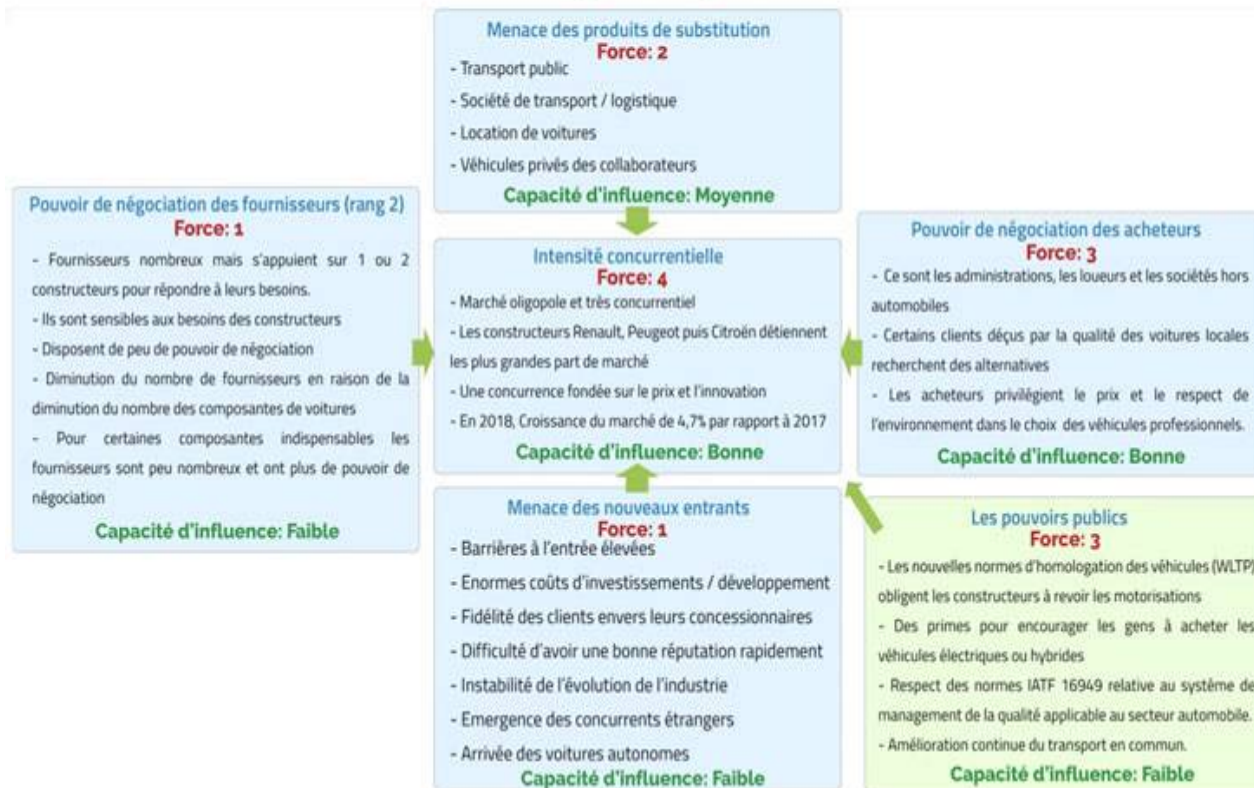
Menace des produits de substitution
Force: 2
- Transport public
- Société de transport / logistique
- Location de voitures
- Véhicules privés des collaborateurs
Capacité d'influence: Moyenne

Pouvoir de négociation des fournisseurs (rang 2)
Force: 1
- Fournisseurs nombreux mais s'appuient sur 1 ou 2 constructeurs pour répondre à leurs besoins.
- Ils sont sensibles aux besoins des constructeurs
- Disposent de peu de pouvoir de négociation
- Diminution du nombre de fournisseurs en raison de la diminution du nombre des composantes de voitures
- Pour certaines composantes indispensables les fournisseurs sont peu nombreux et ont plus de pouvoir de négociation
Capacité d'influence: Faible

Intensité concurrentielle
Force: 4
- Marché oligopole et très concurrentiel
- Les constructeurs Renault, Peugeot puis Citroën détiennent les plus grandes part de marché
- Une concurrence fondée sur le prix et l'innovation
- En 2018, Croissance du marché de 4,7% par rapport à 2017
Capacité d'influence: Bonne

Pouvoir de négociation des acheteurs
Force: 3
- Ce sont les administrations, les loueurs et les sociétés hors automobiles
- Certains clients déçus par la qualité des voitures locales recherchent des alternatives
- Les acheteurs privilégient le prix et le respect de l'environnement dans le choix des véhicules professionnels.
Capacité d'influence: Bonne

Menace des nouveaux entrants
Force: 1
- Barrières à l'entrée élevées
- Enormes coûts d'investissements / développement
- Fidélité des clients envers leurs concessionnaires
- Difficulté d'avoir une bonne réputation rapidement
- Instabilité de l'évolution de l'industrie
- Emergence des concurrents étrangers
- Arrivée des voitures autonomes
Capacité d'influence: Faible

Les pouvoirs publics
Force: 3
- Les nouvelles normes d'homologation des véhicules (WLTP) obligent les constructeurs à revoir les motorisations
- Des primes pour encourager les gens à acheter les véhicules électriques ou hybrides
- Respect des normes IATF 16949 relative au système de management de la qualité applicable au secteur automobile.
- Amélioration continue du transport en commun.
Capacité d'influence: Faible